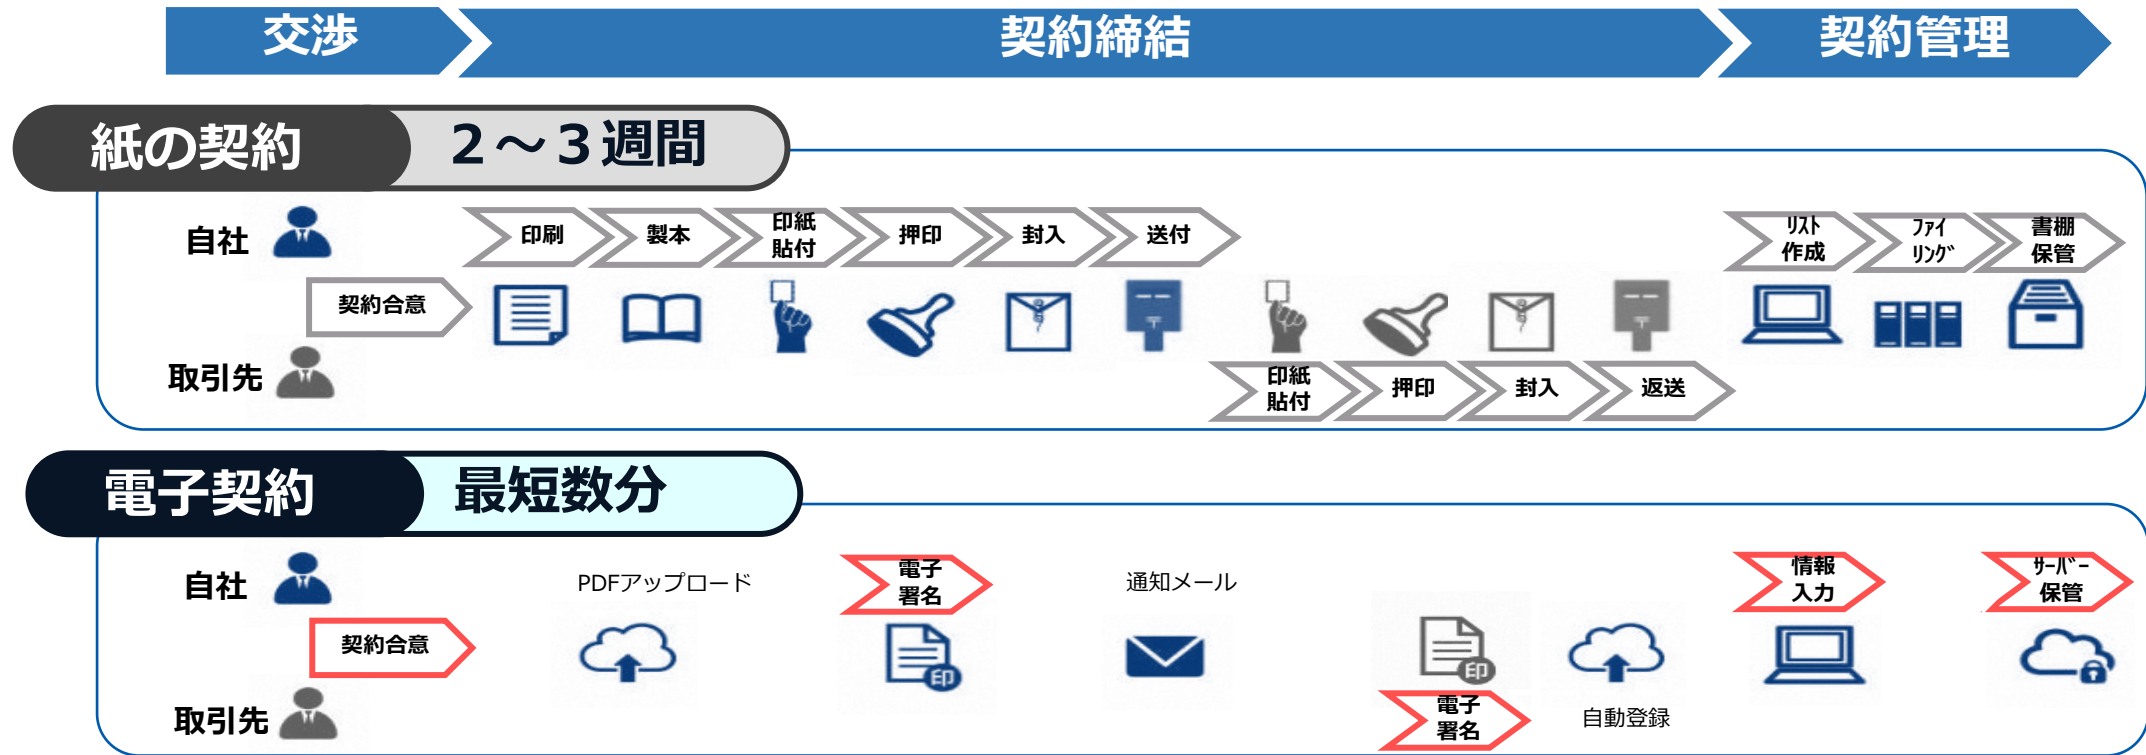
交渉 契約締結 契約管理

紙の契約 2～3週間

自社

取引先

契約合意

印刷 製本 印紙貼付 押印 封入 送付

印紙貼付 押印 封入 返送

ﾘｽﾄ作成 ﾌｧｲﾘﾝｸﾞ 書棚保管

電子契約 最短数分

自社

取引先

契約合意

PDFアップロード

電子署名

通知メール

印

電子署名

自動登録

情報入力

ｻｰﾊﾞｰ保管